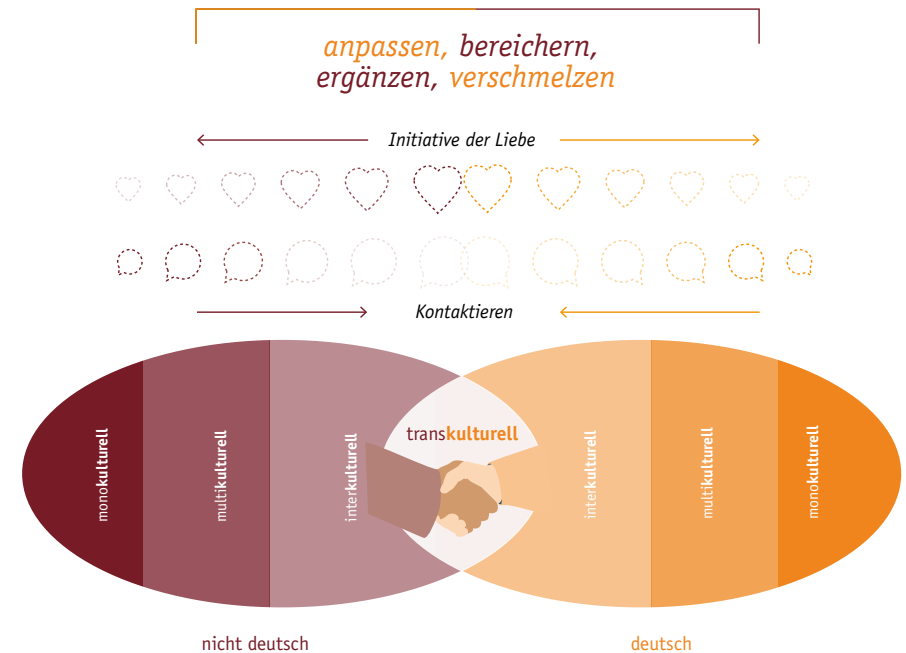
anpassen, bereichern,
ergänzen, verschmelzen

Initiative der Liebe

Kontaktieren

monokulturell

multikulturell

interkulturell

transkulturell

interkulturell

multikulturell

monokulturell

nicht deutsch

deutsch